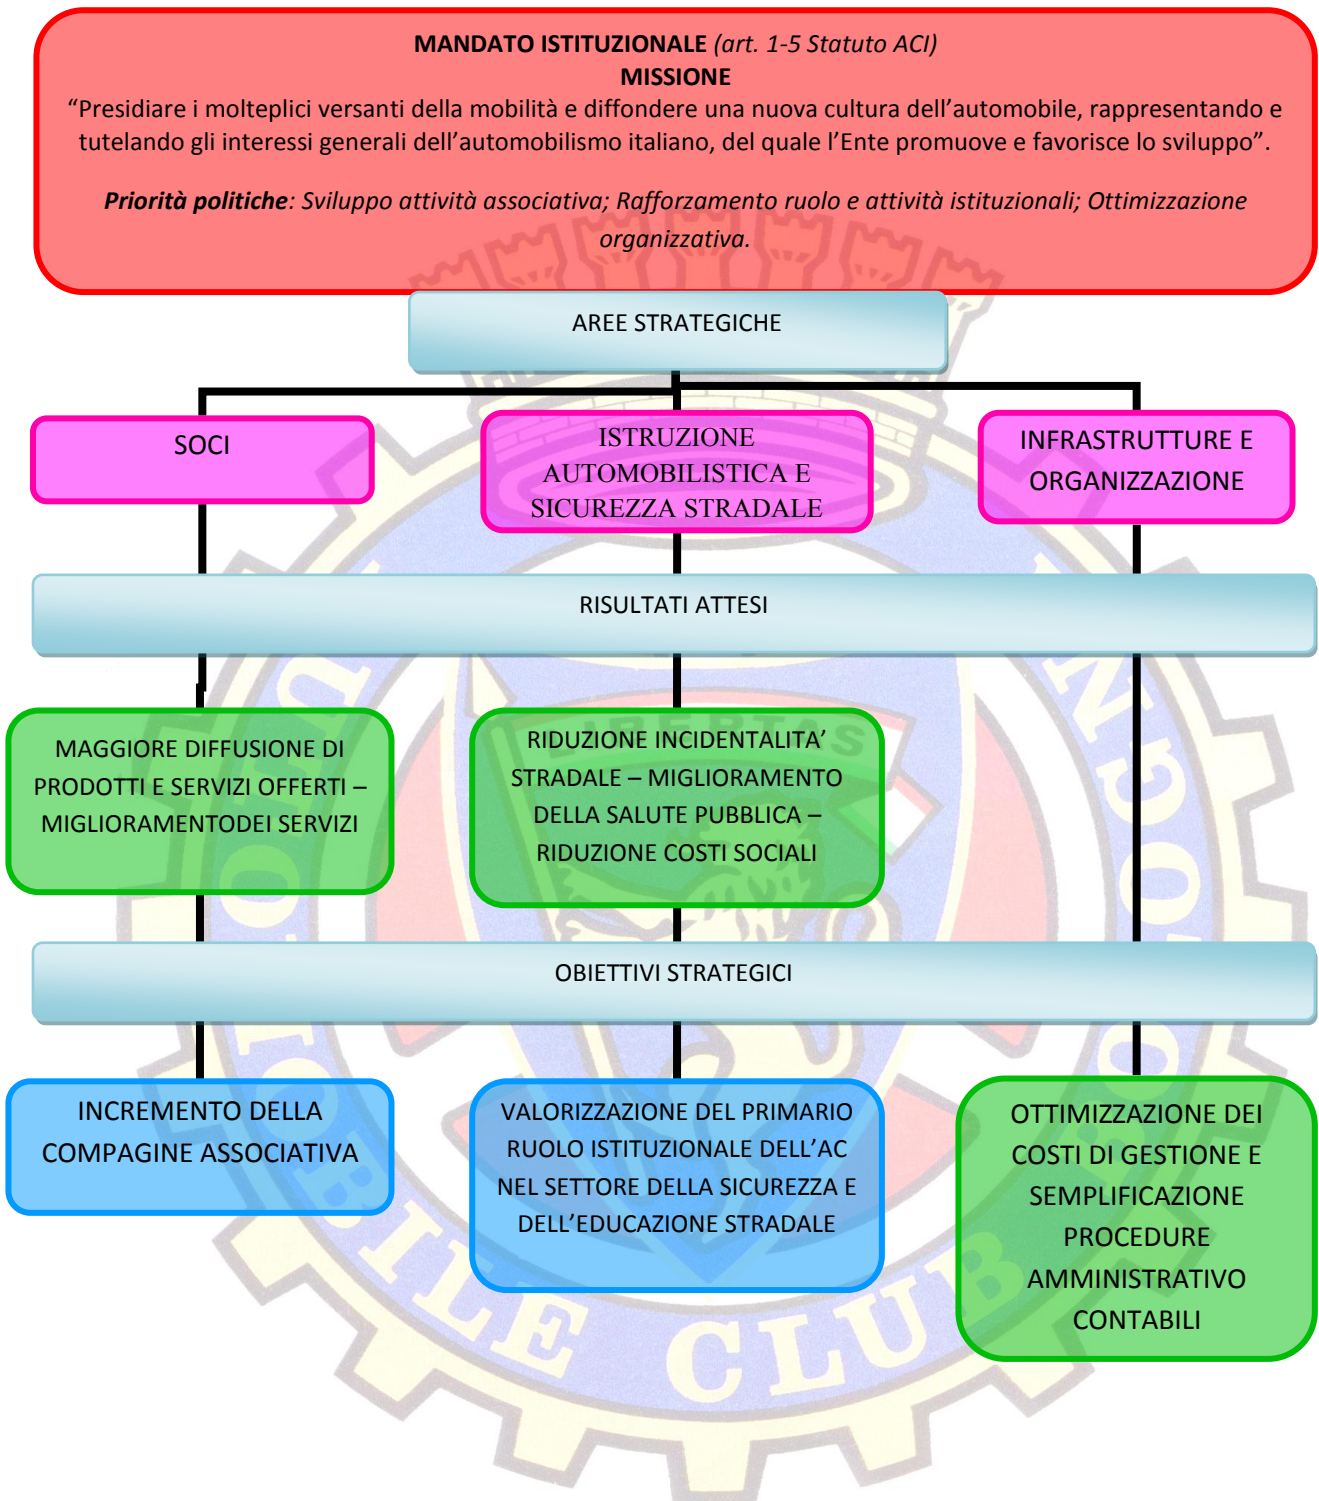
**MANDATO ISTITUZIONALE** *(art. 1-5 Statuto ACI)*
**MISSIONE**
"Presidiare i molteplici versanti della mobilità e diffondere una nuova cultura dell'automobile, rappresentando e tutelando gli interessi generali dell'automobilismo italiano, del quale l'Ente promuove e favorisce lo sviluppo".

***Priorità politiche****: Sviluppo attività associativa; Rafforzamento ruolo e attività istituzionali; Ottimizzazione organizzativa.*

AREE STRATEGICHE

SOCI

ISTRUZIONE AUTOMOBILISTICA E SICUREZZA STRADALE

INFRASTRUTTURE E ORGANIZZAZIONE

RISULTATI ATTESI

MAGGIORE DIFFUSIONE DI PRODOTTI E SERVIZI OFFERTI – MIGLIORAMENTODEI SERVIZI

RIDUZIONE INCIDENTALITA' STRADALE – MIGLIORAMENTO DELLA SALUTE PUBBLICA – RIDUZIONE COSTI SOCIALI

OBIETTIVI STRATEGICI

INCREMENTO DELLA COMPAGINE ASSOCIATIVA

VALORIZZAZIONE DEL PRIMARIO RUOLO ISTITUZIONALE DELL'AC NEL SETTORE DELLA SICUREZZA E DELL'EDUCAZIONE STRADALE

OTTIMIZZAZIONE DEI COSTI DI GESTIONE E SEMPLIFICAZIONE PROCEDURE AMMINISTRATIVO CONTABILI